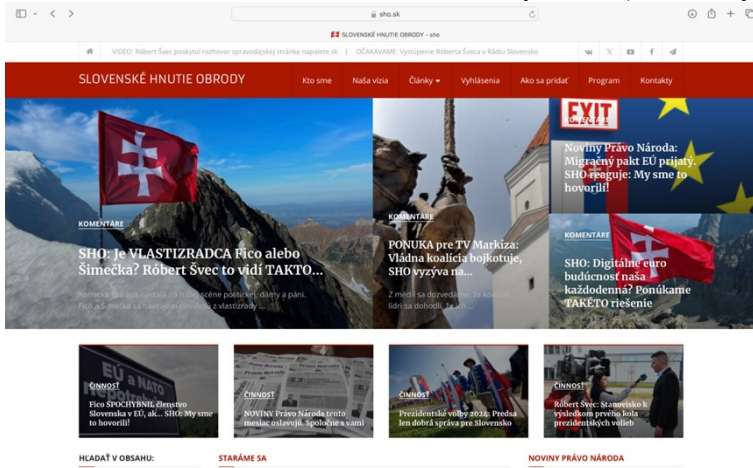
sho.sk

SLOVENSKÉ HNUTIE OBRODY - sho

VIDEO: Róbert Švec poskytol rozhovor spravodajskej stránke napalete.sk | OČAKÁVAME: Vystúpenie Róberta Šveca v Rádiu Slovensko

SLOVENSKÉ HNUTIE OBRODY

Kto sme | Naša vízia | Články | Vyhlásenia | Ako sa pridať | Program | Kontakty

KOMENTÁRE

SHO: Je VLASTIZRADCA Fico alebo Šimečka? Róbert Švec to vidí TAKTO...

Kemecká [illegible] na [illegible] scéne politickej dámy a páni. Fico a Šimečka sa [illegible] z vlastizrady...

KOMENTÁRE

PONUKA pre TV Markíza: Vládna koalícia bojkotuje, SHO vyzýva na...

Z médií sa dozvedáme, že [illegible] lídri sa dohodli, že ich...

EXIT

Noviny Právo Národa: Migračný pakt EÚ prijatý. SHO reaguje: My sme to hovorili!

KOMENTÁRE

SHO: Digitálne euro budúcnosť naša každodenná? Ponúkame TAKÉTO riešenie

EÚ a NATO

ČINNOSŤ

Fico SPOCHYBNIL členstvo Slovenska v EÚ, ale... SHO: My sme to hovorili!

ČINNOSŤ

NOVINY Právo Národa tento mesiac oslavujú. Spoločne s vami

ČINNOSŤ

Prezidentské voľby 2024: Predsa len dobrá správa pre Slovensko

ČINNOSŤ

Róbert Švec: Stanovisko k výsledkom prvého kola prezidentských volieb

HĽADAŤ V OBSAHU:

STARÁME SA

NOVINY PRÁVO NÁRODA